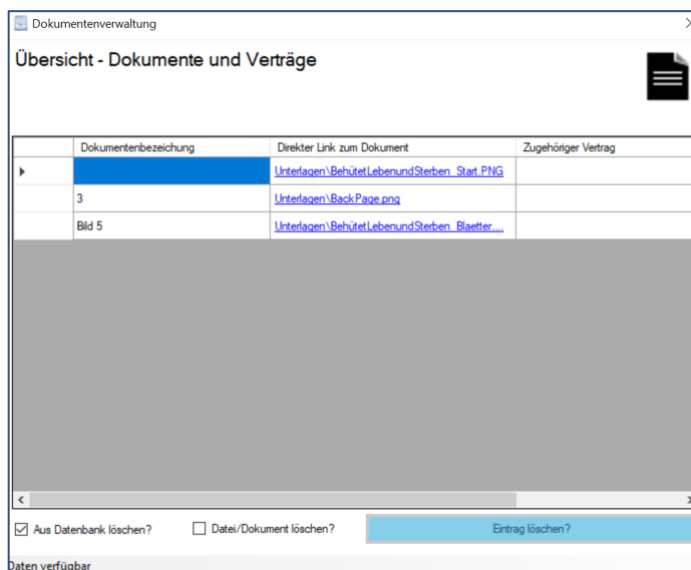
Dokumentenverwaltung

Übersicht - Dokumente und Verträge

| | Dokumentenbezeichnung | Direkter Link zum Dokument | Zugehöriger Vertrag |
|---|---|---|---|
| ▸ | | Unterlagen\BehütetLebenundSterben_Start.PNG | |
| | 3 | Unterlagen\BackPage.png | |
| | Bild 5 | Unterlagen\BehütetLebenundSterben_Blaetter.... | |

☑ Aus Datenbank löschen? ☐ Datei/Dokument löschen? Eintrag löschen?

Daten verfügbar